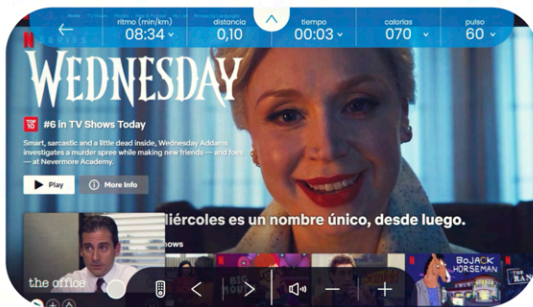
ritmo (min/km) 08:34
distancia 0,10
tiempo 00:03
calorías 070
pulso 60

WEDNESDAY

TOP 10 #6 in TV Shows Today

Smart, sarcastic and a little dead inside, Wednesday Addams investigates a murder spree while making new friends — and foes — at Nevermore Academy.

Play
More Info

...iércoles es un nombre único, desde luego.

...hows

the office

BoJACK HORSEMAN